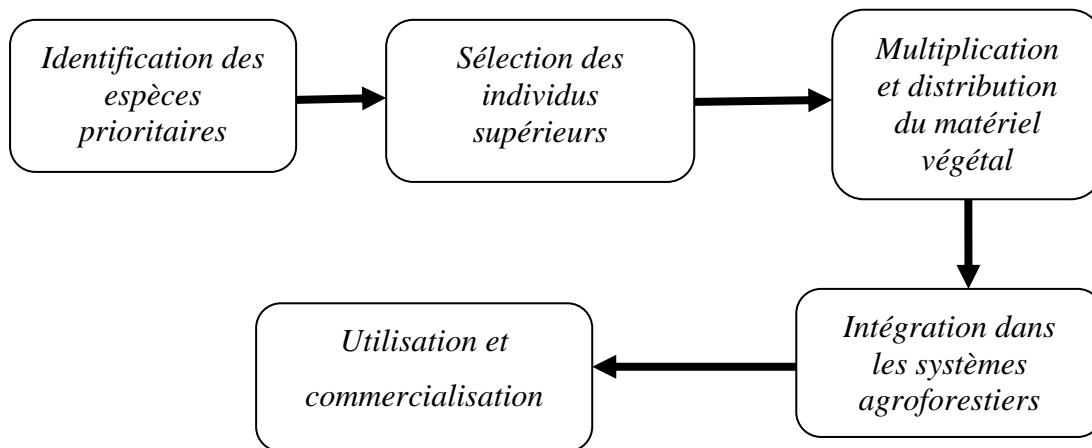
Identification des espèces prioritaires

Sélection des individus supérieurs

Multiplication et distribution du matériel végétal

Intégration dans les systèmes agroforestiers

Utilisation et commercialisation